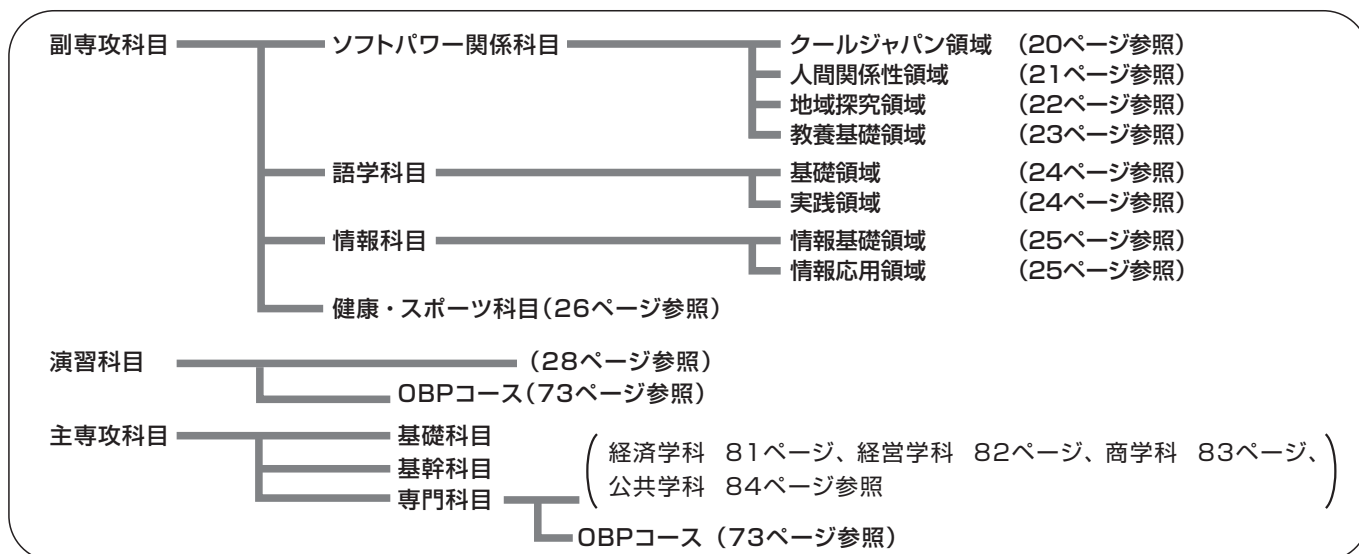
副専攻科目

ソフトパワー関係科目

クールジャパン領域　（20ページ参照）
人間関係性領域　（21ページ参照）
地域探究領域　（22ページ参照）
教養基礎領域　（23ページ参照）

語学科目

基礎領域　（24ページ参照）
実践領域　（24ページ参照）

情報科目

情報基礎領域　（25ページ参照）
情報応用領域　（25ページ参照）

健康・スポーツ科目（26ページ参照）

演習科目　（28ページ参照）
OBPコース（73ページ参照）

主専攻科目

基礎科目
基幹科目
専門科目

経済学科　81ページ、経営学科　82ページ、商学科　83ページ、公共学科　84ページ参照

OBPコース（73ページ参照）